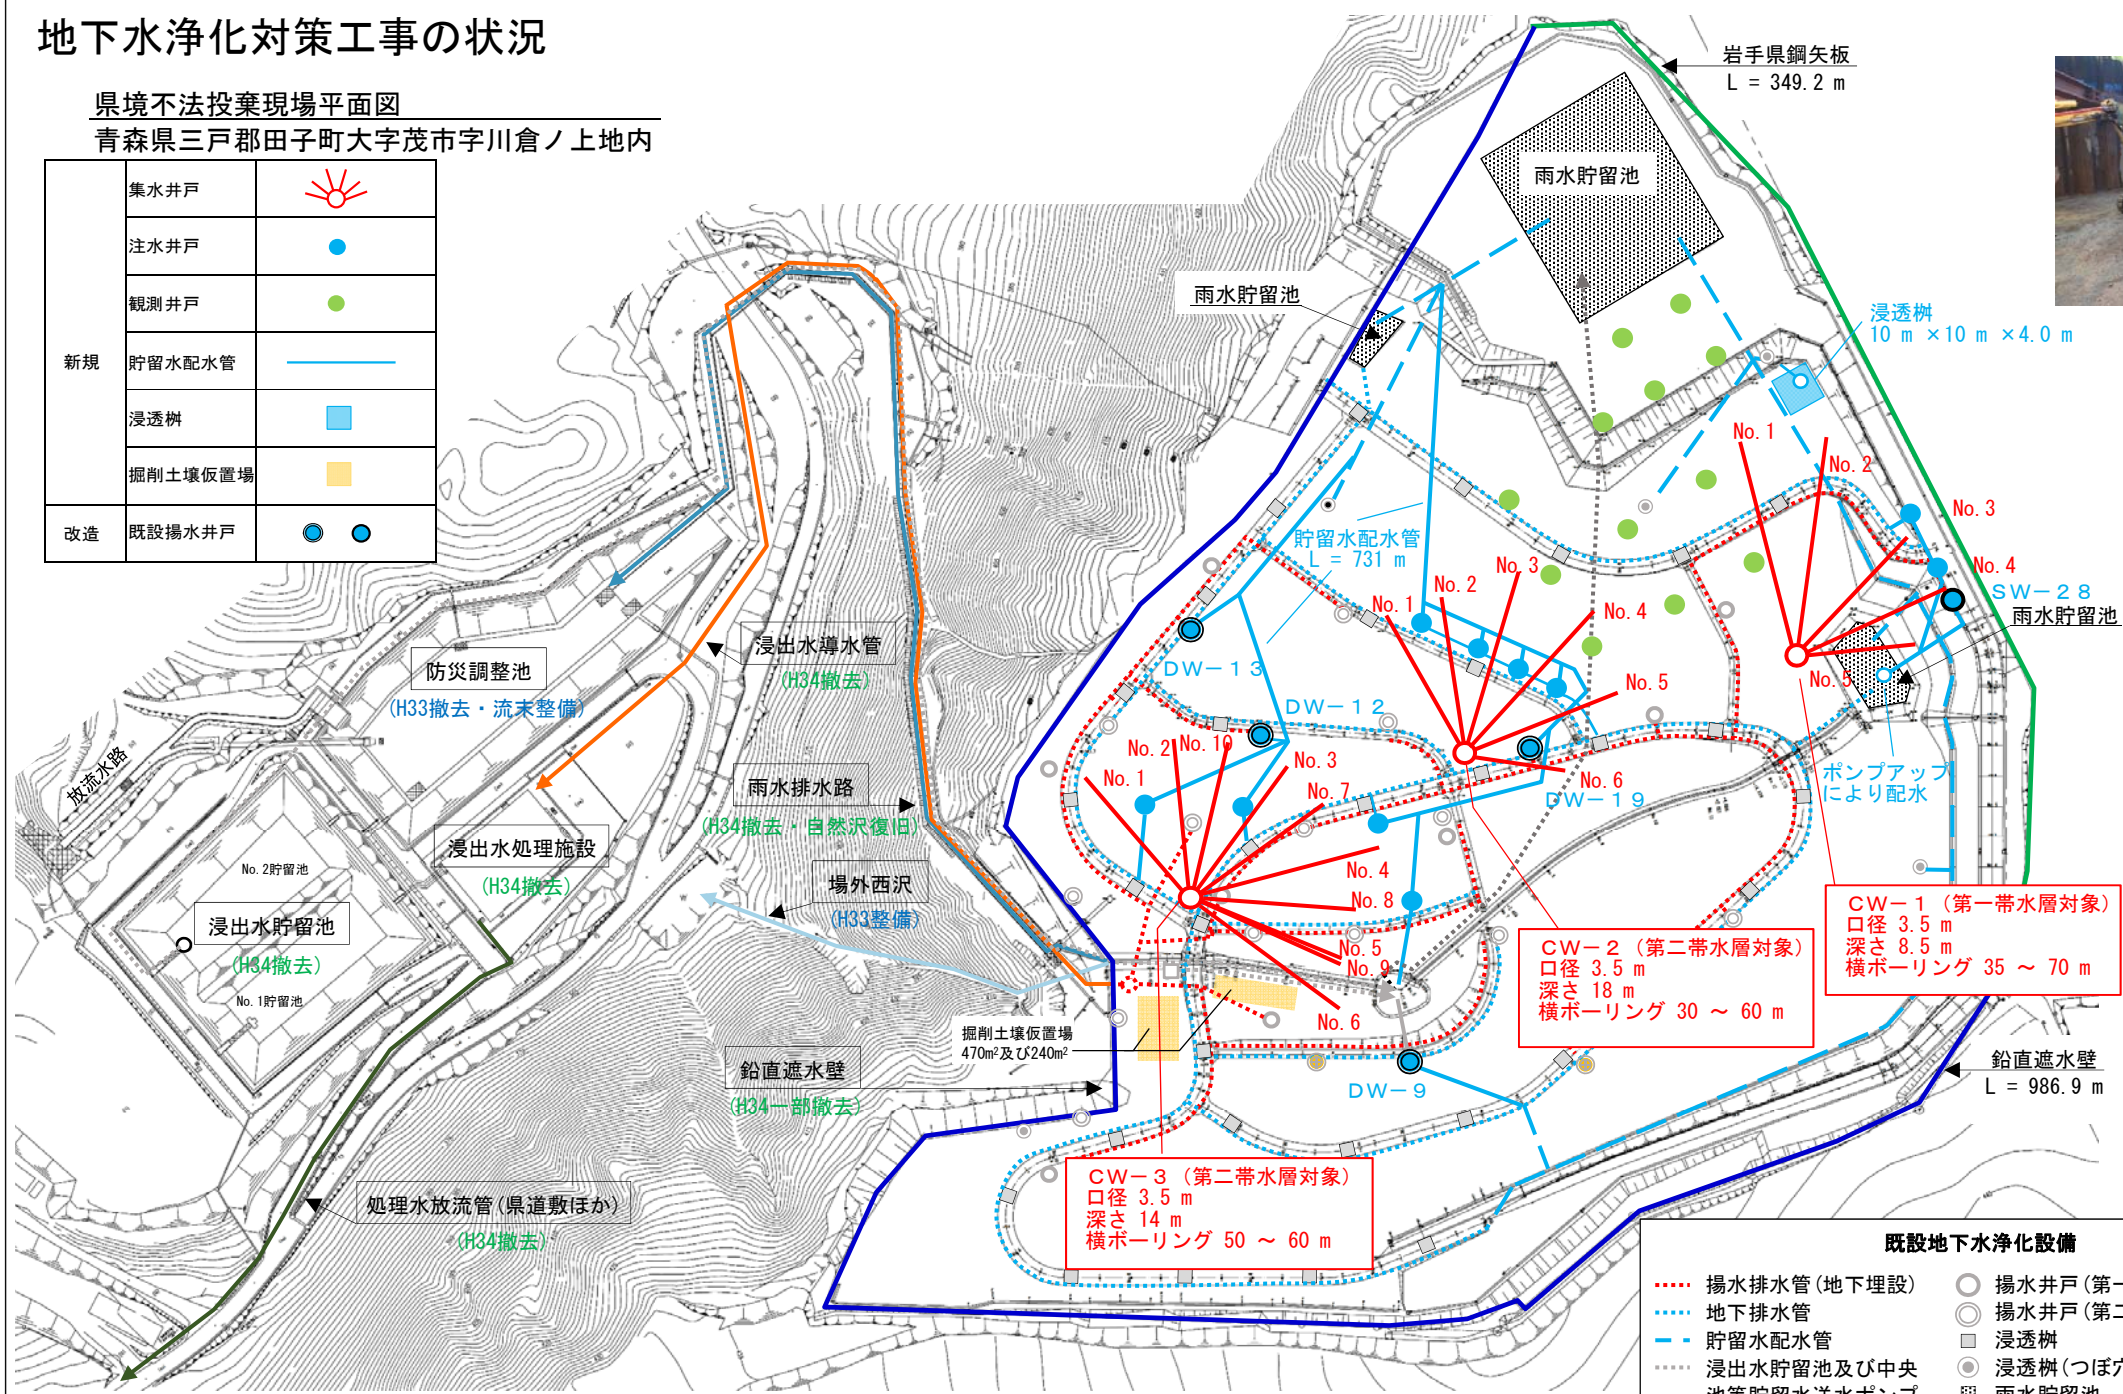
地下水浄化対策工事の状況

県境不法投棄現場平面図
青森県三戸郡田子町大字茂市字川倉ノ上地内

| | | |
|---|---|---|
| 新規 | 集水井戸 | |
| | 注水井戸 | |
| | 観測井戸 | |
| | 貯留水配水管 | |
| | 浸透桝 | |
| | 掘削土壌仮置場 | |
| 改造 | 既設揚水井戸 | |

岩手県鋼矢板
L = 349.2 m

雨水貯留池

雨水貯留池

浸透桝
10 m ×10 m ×4.0 m

No. 1
No. 2
No. 3
No. 4
SW−28
雨水貯留池

貯留水配水管
L = 731 m

No. 3
No. 2
No. 1
No. 4
No. 5
No. 5

浸出水導水管
(H34撤去)

防災調整池
(H33撤去・流末整備)

放流水路

DW−13
DW−12
No. 2
No. 10
No. 1
No. 3
No. 7
No. 6
DW−19

ポンプアップ
により配水

雨水排水路
(H34撤去・自然沢復旧)

浸出水処理施設
(H34撤去)

場外西沢
(H33整備)

No. 2貯留池
浸出水貯留池
(H34撤去)
No. 1貯留池

No. 4
No. 8
No. 5
No. 9
No. 6

CW−1 (第一帯水層対象)
口径 3.5 m
深さ 8.5 m
横ボーリング 35 ～ 70 m

CW−2 (第二帯水層対象)
口径 3.5 m
深さ 18 m
横ボーリング 30 ～ 60 m

掘削土壌仮置場
470m² 及び240m²

鉛直遮水壁
(H34一部撤去)

DW−9

鉛直遮水壁
L = 986.9 m

CW−3 (第二帯水層対象)
口径 3.5 m
深さ 14 m
横ボーリング 50 ～ 60 m

処理水放流管(県道敷ほか)
(H34撤去)

既設地下水浄化設備
揚水排水管(地下埋設)
地下排水管
貯留水配水管
浸出水貯留池及び中央
揚水井戸(第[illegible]
揚水井戸(第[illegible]
浸透桝
浸透桝(つぼ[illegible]
雨水貯留池